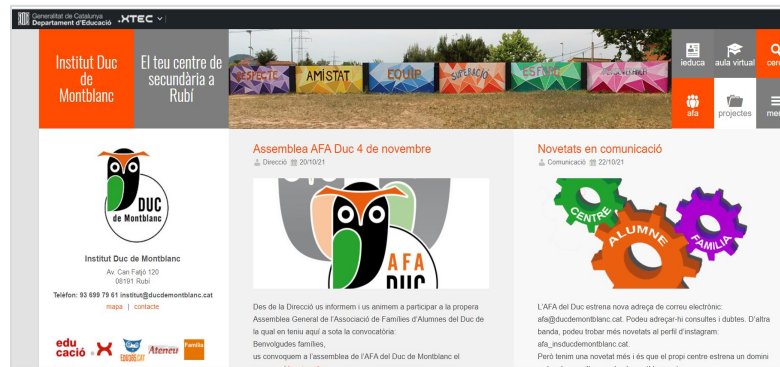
Generalitat de Catalunya
Departament d'Educació .XTEC

Institut Duc de Montblanc

El teu centre de secundària a Rubí

RESPECTE AMISTAT EQUIP SUPERACIÓ ESFORÇ

ieduca aula virtual cerca
afa projectes menú

DUC de Montblanc

Institut Duc de Montblanc
Av. Can Fatjó 120
08191 Rubí
Telèfon: 93 699 79 61 institut@ducdemontblanc.cat
mapa | contacte

educació Ateneu Família

Assemblea AFA Duc 4 de novembre
Direcció 20/10/21

AFA DUC

Des de la Direcció us informem i us animem a participar a la propera Assemblea General de l'Associació de Famílies d'Alumnes del Duc de la qual en teniu aquí a sota la convocatòria:
Benvolgudes famílies,
us convoquem a l'assemblea de l'AFA del Duc de Montblanc el

Novetats en comunicació
Comunicació 22/10/21

CENTRE ALUMNE FAMÍLIA

L'AFA del Duc estrena nova adreça de correu electrònic: afa@ducdemontblanc.cat. Podeu adreçar-hi consultes i dubtes. D'altra banda, podeu trobar més novetats al perfil d'instagram: afa_insducdemontblanc.cat.
Però tenim una novetat més i és que el propi centre estrena un domini